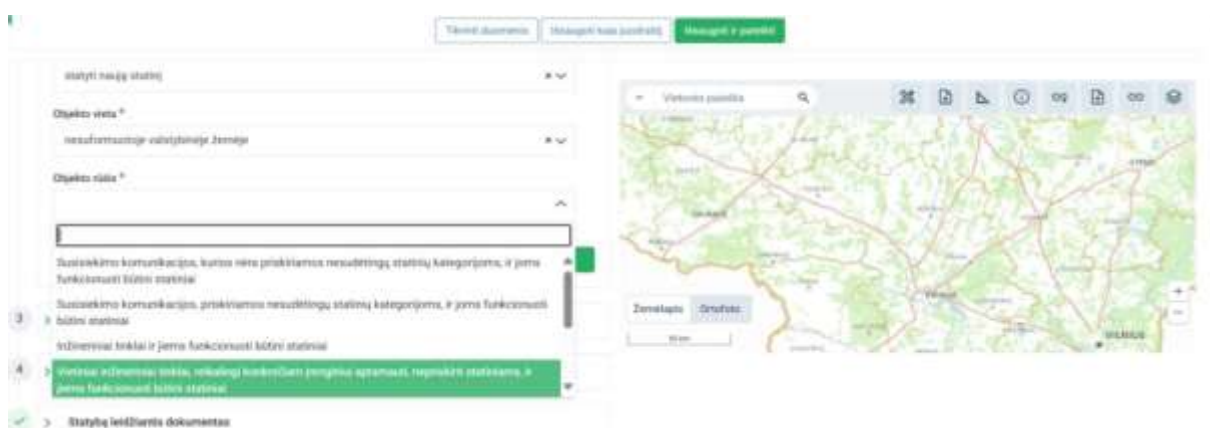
Tikrinti duomenis | Išsaugoti kaip juodraštį | Išsaugoti ir pateikti

statyti naują statinį

Objekto vieta *

nesuformuotoje valstybinėje žemėje

Objekto rūšis *

Susisiekimo komunikacijos, kurios nėra priskiriamos nesudėtingų statinių kategorijoms, ir joms funkcionuoti būtini statiniai

Susisiekimo komunikacijos, priskiriamos nesudėtingų statinių kategorijoms, ir joms funkcionuoti būtini statiniai

Inžineriniai tinklai ir jiems funkcionuoti būtini statiniai

Vietiniai inžineriniai tinklai, reikalingi konkrečiam pastatui aptarnauti, nepriskirti statiniams, ir jiems funkcionuoti būtini statiniai

3

4

Statybą leidžiantis dokumentas

Vietovės paieška

Žemėlapis | Ortofoto

VILNIUS